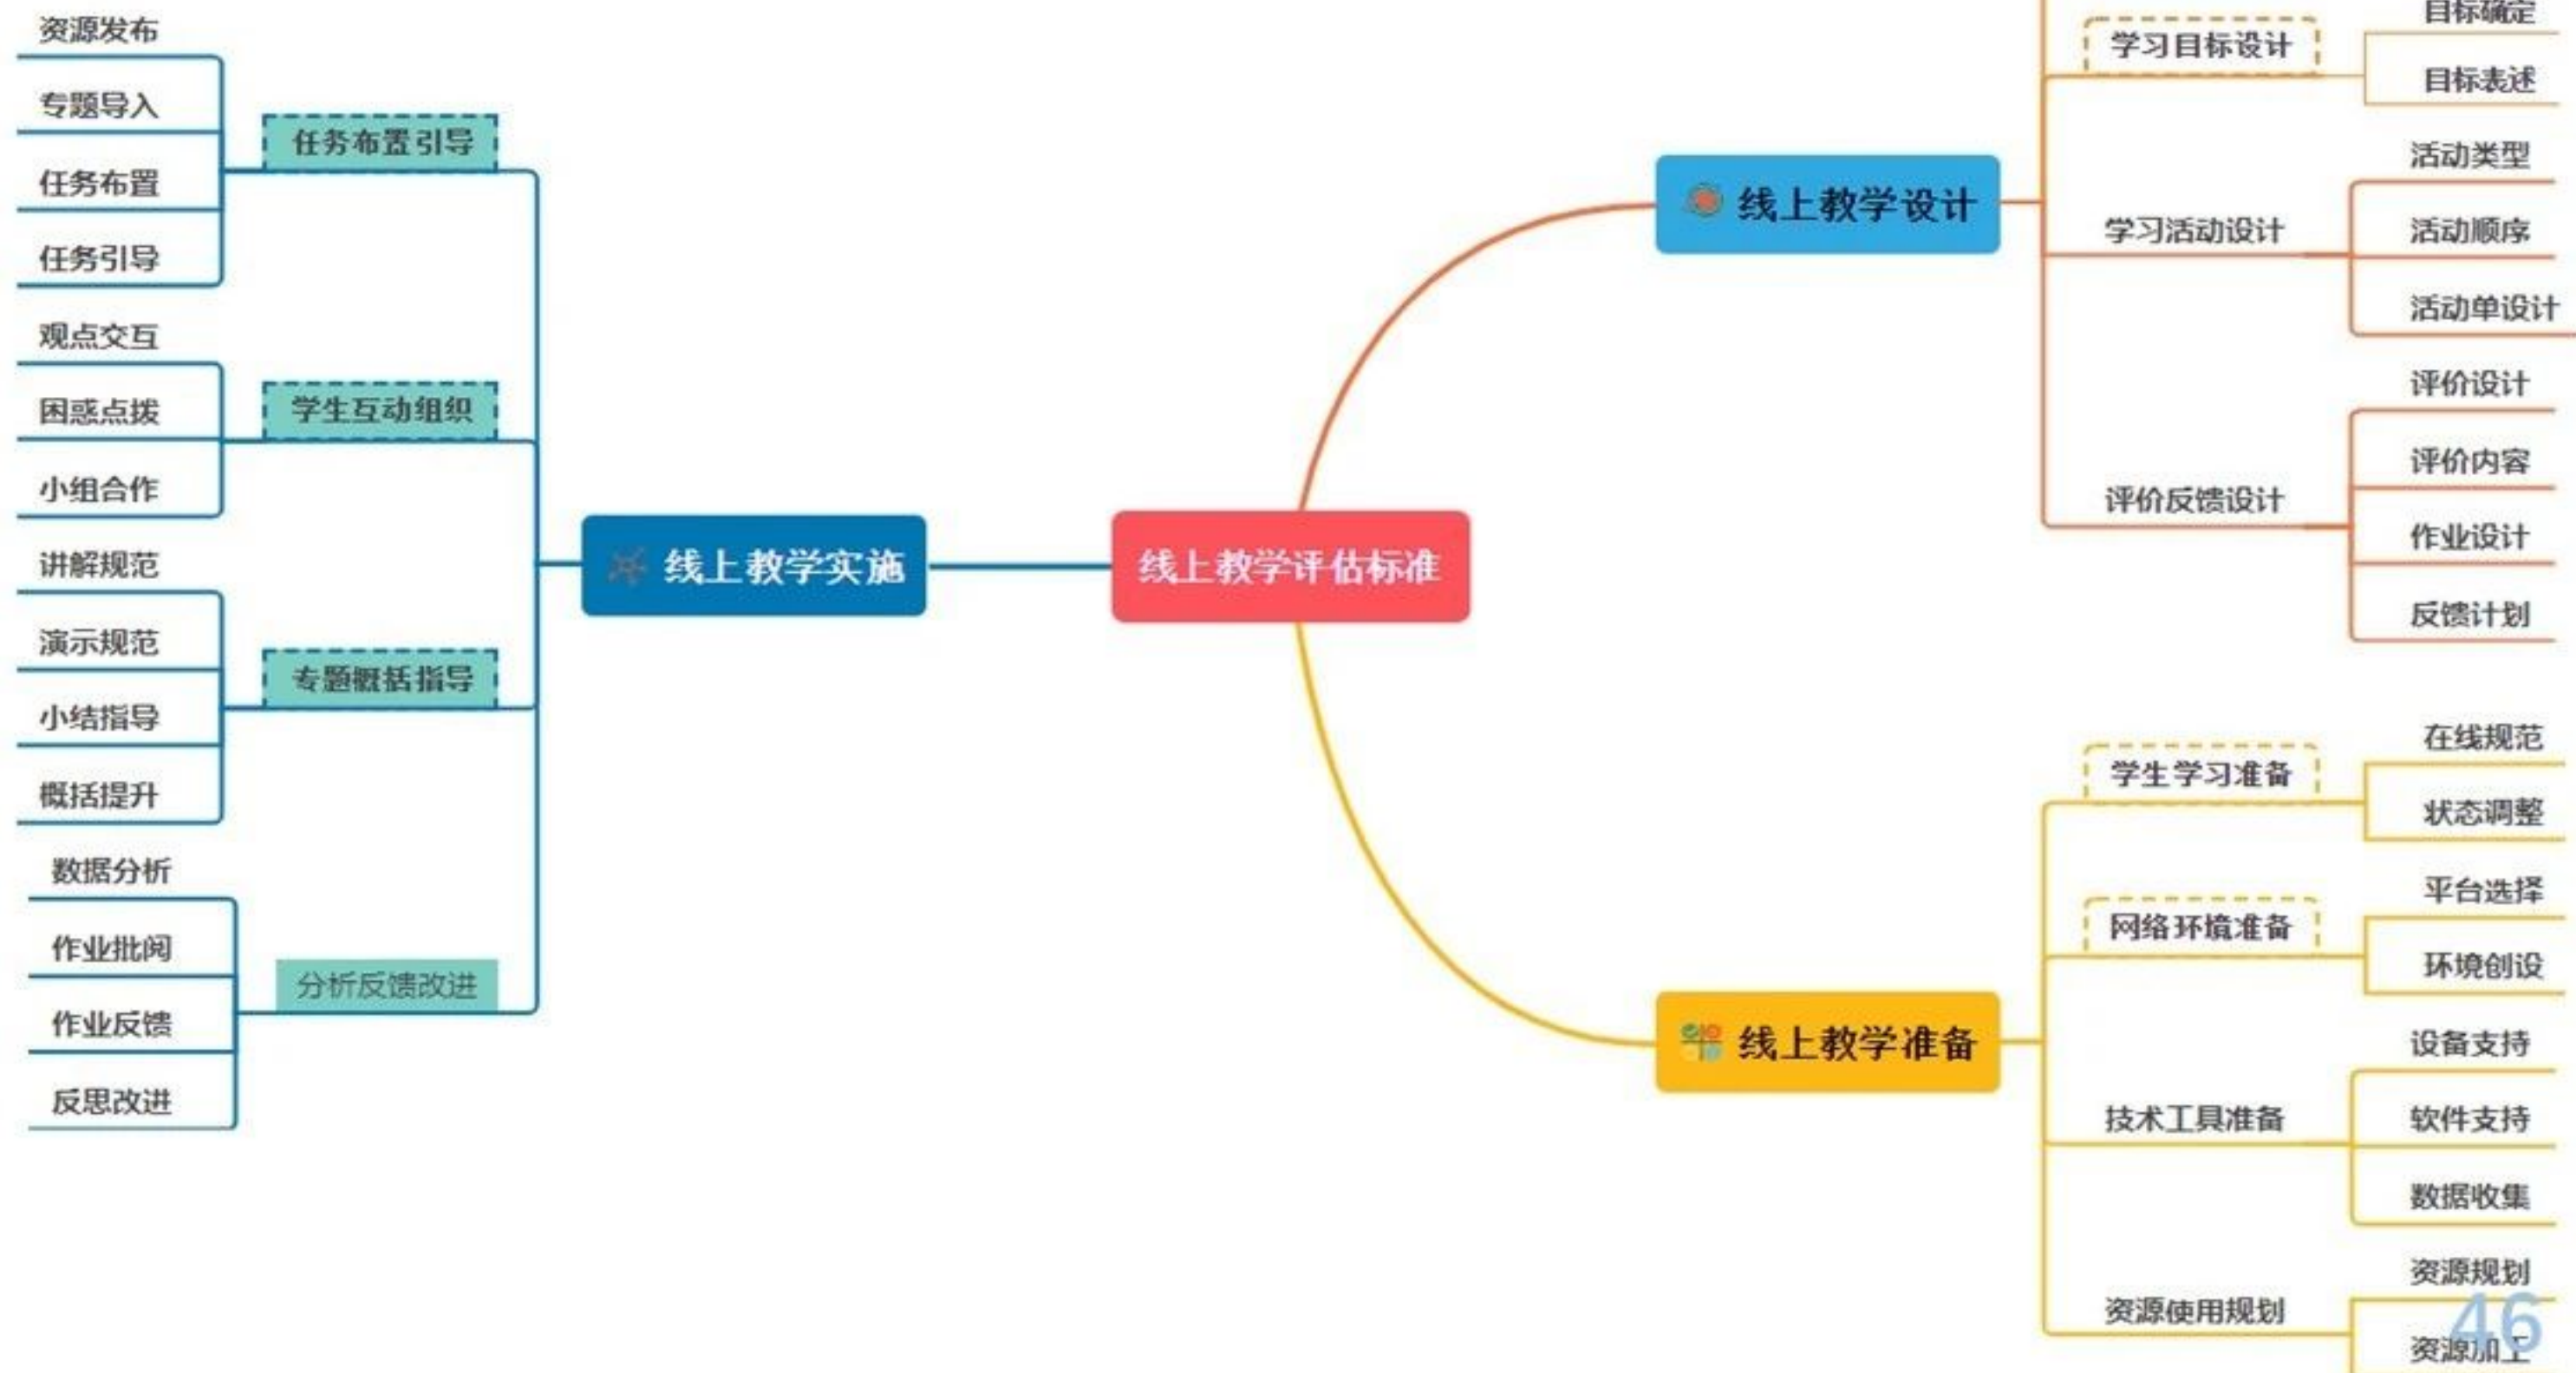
线上教学评估标准

线上教学实施

任务布置引导
资源发布
专题导入
任务布置
任务引导

学生互动组织
观点交互
困惑点拨
小组合作

专题概括指导
讲解规范
演示规范
小结指导
概括提升

分析反馈改进
数据分析
作业批阅
作业反馈
反思改进

线上教学设计

学习目标设计
目标确定
目标表述

学习活动设计
活动类型
活动顺序
活动单设计

评价反馈设计
评价设计
评价内容
作业设计
反馈计划

线上教学准备

学生学习准备
在线规范
状态调整

网络环境准备
平台选择
环境创设

技术工具准备
设备支持
软件支持
数据收集

资源使用规划
资源规划
资源加工

46